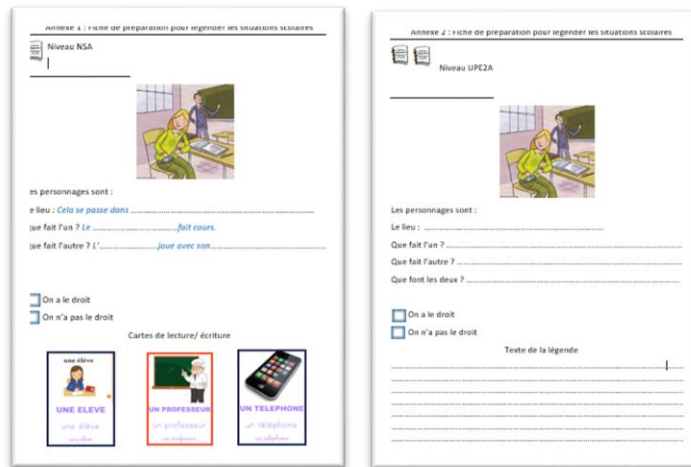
Annexe 1 : Fiche de préparation pour légender les situations scolaires

Niveau NSA

es personnages sont :

e lieu : Cela se passe dans .........................................................

ue fait l'un ? Le ..............................fait cours.

ue fait l'autre ? L'..............................joue avec son...............................

On a le droit

On n'a pas le droit

Cartes de lecture/ écriture

une élève
UNE ELEVE
une élève
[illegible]

UN PROFESSEUR
un professeur
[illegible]

UN TELEPHONE
un téléphone
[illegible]

Annexe 2 : Fiche de préparation pour légender les situations scolaires

Niveau UPE2A

Les personnages sont :

Le lieu : .........................................................

Que fait l'un ? .........................................................

Que fait l'autre ? .........................................................

Que font les deux ? .........................................................

On a le droit

On n'a pas le droit

Texte de la légende